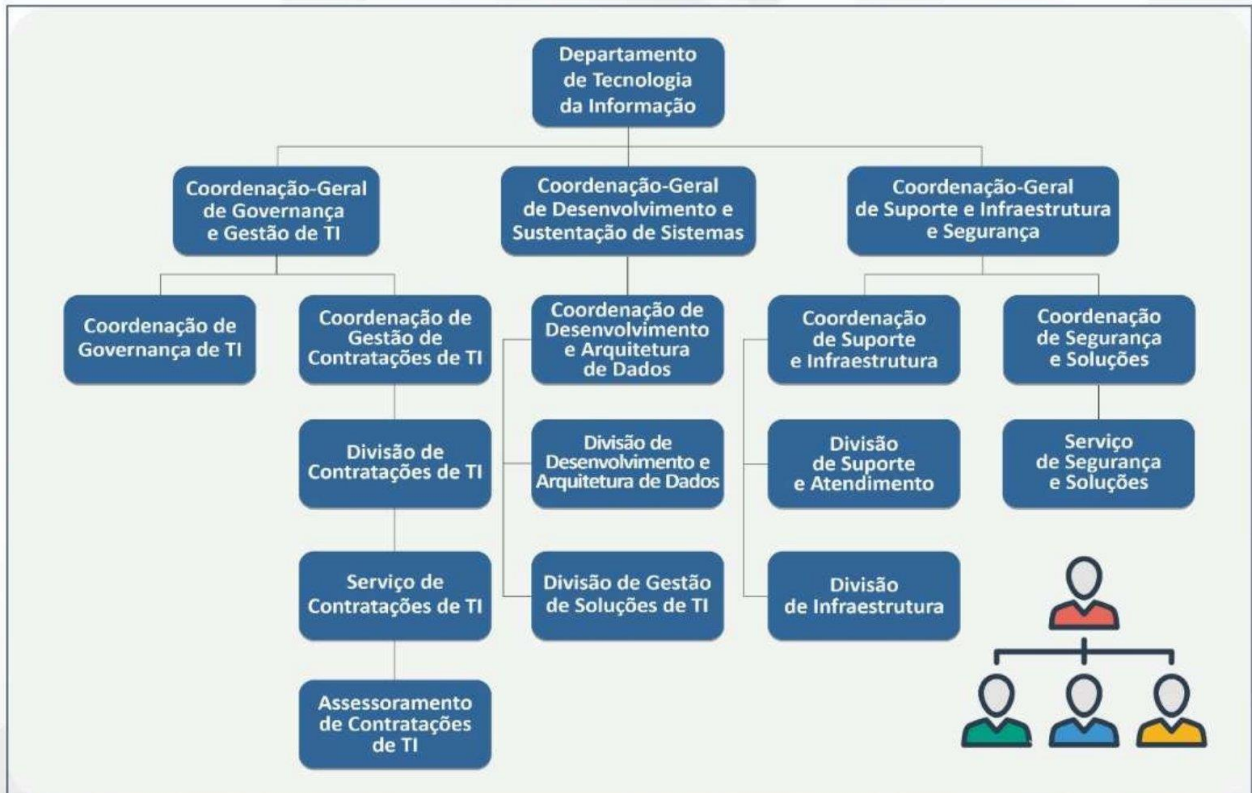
Departamento de Tecnologia da Informação

Coordenação-Geral de Governança e Gestão de TI

Coordenação-Geral de Desenvolvimento e Sustentação de Sistemas

Coordenação-Geral de Suporte e Infraestrutura e Segurança

Coordenação de Governança de TI

Coordenação de Gestão de Contratações de TI

Divisão de Contratações de TI

Serviço de Contratações de TI

Assessoramento de Contratações de TI

Coordenação de Desenvolvimento e Arquitetura de Dados

Divisão de Desenvolvimento e Arquitetura de Dados

Divisão de Gestão de Soluções de TI

Coordenação de Suporte e Infraestrutura

Divisão de Suporte e Atendimento

Divisão de Infraestrutura

Coordenação de Segurança e Soluções

Serviço de Segurança e Soluções